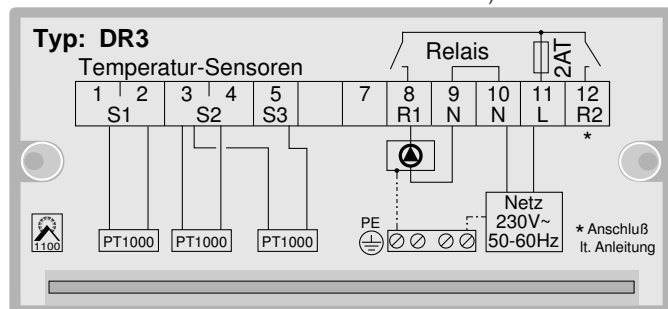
Typ: DR3

Temperatur-Sensoren

Relais

2AT

| 1 2 | 3 4 | 5 | | 7 | 8 | 9 | 10 | 11 | 12 |
|---|---|---|---|---|---|---|---|---|---|
| S1 | S2 | S3 | | | R1 | N | N | L | R2 |

*

1100

PT1000 PT1000 PT1000

PE

Netz
230V~
50-60Hz

* Anschluß lt. Anleitung